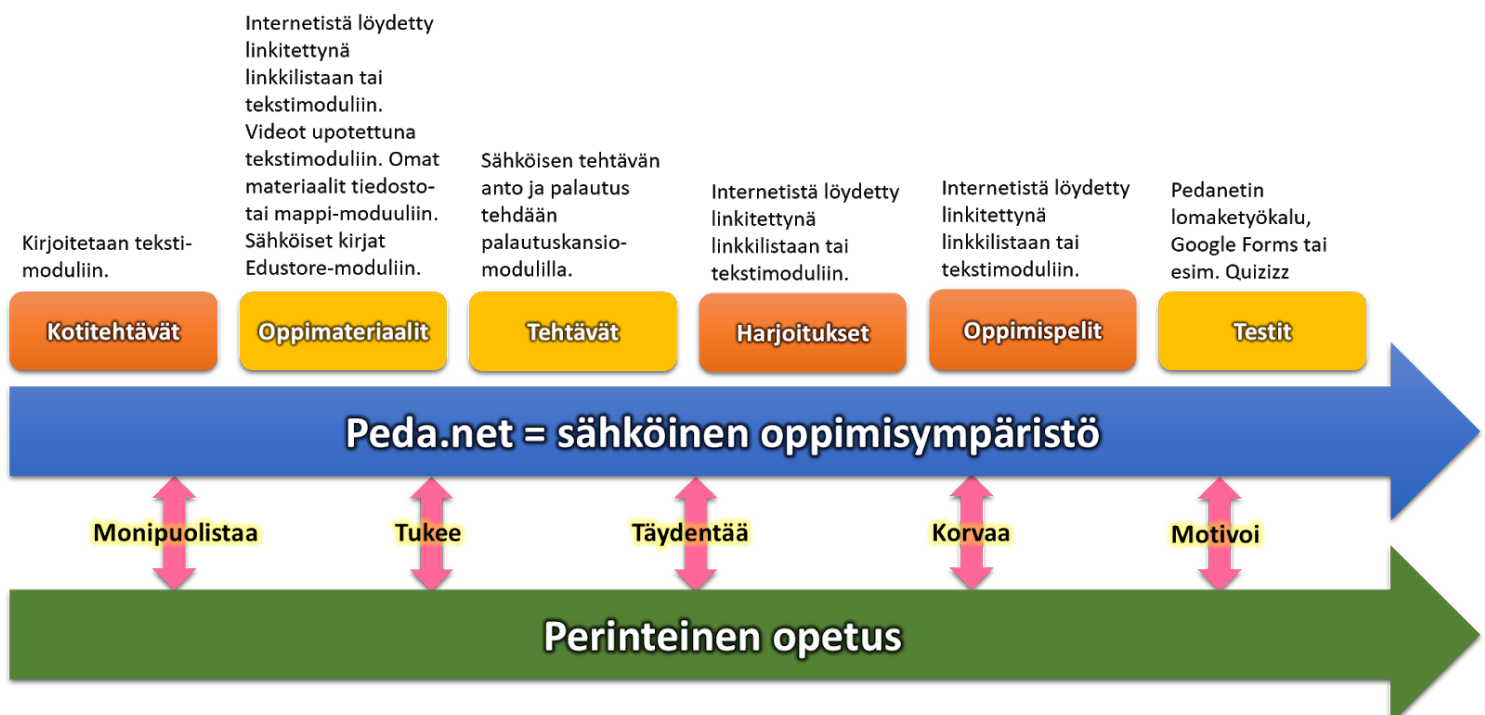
Kirjoitetaan tekstimoduliin.

Kotitehtävät

Internetistä löydetty linkitettynä linkkilistaan tai tekstimoduliin. Videot upotettuna tekstimoduliin. Omat materiaalit tiedosto- tai mappi-moduuliin. Sähköiset kirjat Edustore-moduliin.

Oppimateriaalit

Sähköisen tehtävän anto ja palautus tehdään palautuskansiomodulilla.

Tehtävät

Internetistä löydetty linkitettynä linkkilistaan tai tekstimoduliin.

Harjoitukset

Internetistä löydetty linkitettynä linkkilistaan tai tekstimoduliin.

Oppimispelit

Pedanetin lomaketyökalu, Google Forms tai esim. Quizizz

Testit

Peda.net = sähköinen oppimisympäristö

Monipuolistaa

Tukee

Täydentää

Korvaa

Motivoi

Perinteinen opetus